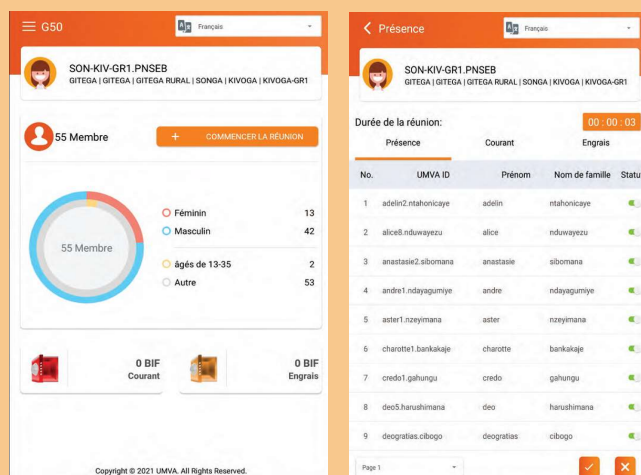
G50

Français

SON-KIV-GR1.PNSEB
GITEGA | GITEGA | GITEGA RURAL | SONGA | KIVOGA | KIVOGA-GR1

55 Membre

+ COMMENCER LA RÉUNION

55 Membre

Féminin 13
Masculin 42
âgés de 13-35 2
Autre 53

0 BIF
Courant

0 BIF
Engrais

Copyright © 2021 UMVA. All Rights Reserved.

Présence

Français

SON-KIV-GR1.PNSEB
GITEGA | GITEGA | GITEGA RURAL | SONGA | KIVOGA | KIVOGA-GR1

Durée de la réunion:

00 : 00 : 03

Présence | Courant | Engrais

| No. | UMVA ID | Prénom | Nom de famille | Statu |
|---|---|---|---|---|
| 1 | adelin2.ntahonicaye | adelin | ntahonicaye | |
| 2 | alice8.nduwayezu | alice | nduwayezu | |
| 3 | anastasie2.sibomana | anastasie | sibomana | |
| 4 | andre1.ndayagumiye | andre | ndayagumiye | |
| 5 | aster1.nzeyimana | aster | nzeyimana | |
| 6 | charotte1.bankakaje | charotte | bankakaje | |
| 7 | credo1.gahungu | credo | gahungu | |
| 8 | deo5.harushimana | deo | harushimana | |
| 9 | deogratias.cibogo | deogratias | cibogo | |

Page 1